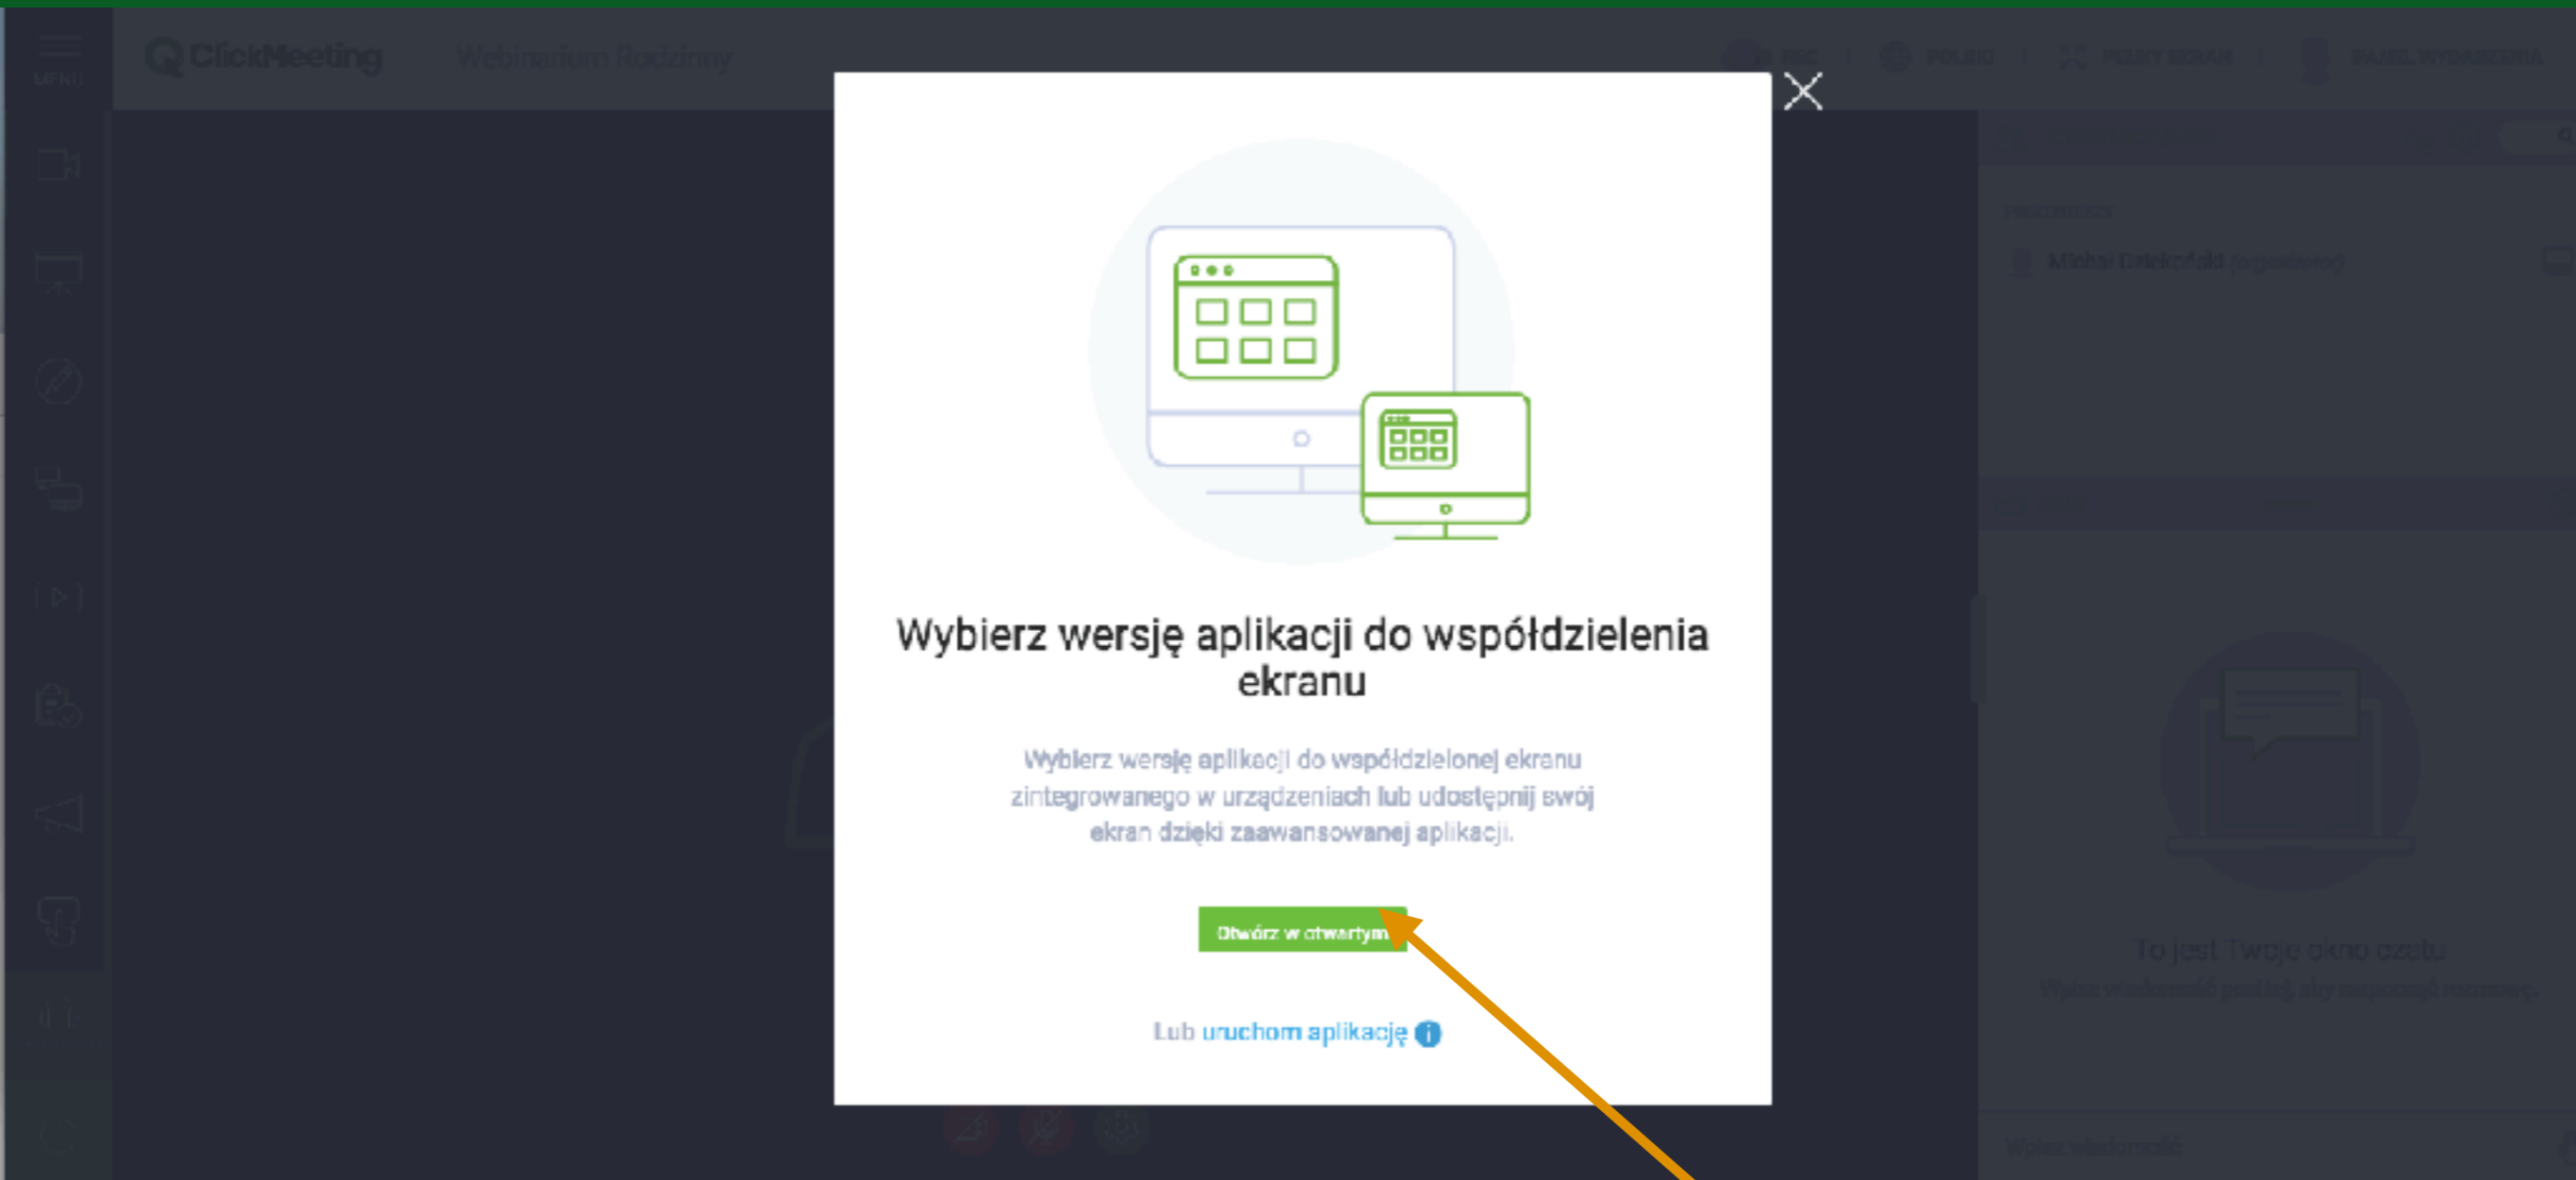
MENU

ClickMeeting

Webinarium Rodzinny

REC | POŁĄCZ | PEŁNY EKRAN | PANEL WYDARZENIA

Wybierz wersję aplikacji do współdzielenia ekranu

Wybierz wersję aplikacji do współdzielonej ekranu zintegrowanego w urządzeniach lub udostępnij swój ekran dzięki zaawansowanej aplikacji.

Otwórz w otwartym

Lub uruchom aplikację

Michał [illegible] (organizator)

To jest Twoje okno czatu

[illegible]

Wpisz wiadomość